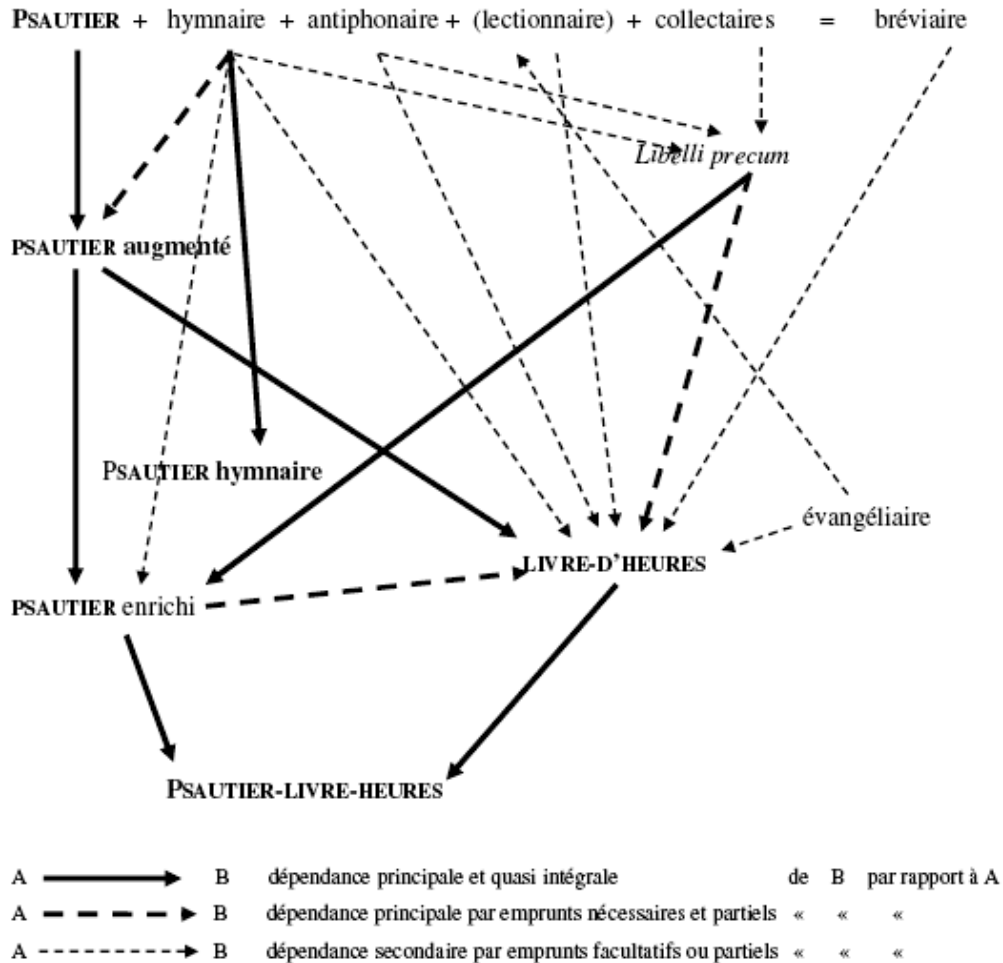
PSAUTIER + hymnaire + antiphonaire + (lectionnaire) + collectaires = bréviaire

Libelli precum

PSAUTIER augmenté

PSAUTIER hymnaire

évangéliaire

LIVRE-D'HEURES

PSAUTIER enrichi

PSAUTIER-LIVRE-HEURES

| | | |
|---|---|---|
| A → B | dépendance principale et quasi intégrale | de B par rapport à A |
| A → B | dépendance principale par emprunts nécessaires et partiels | « « « |
| A → B | dépendance secondaire par emprunts facultatifs ou partiels | « « « |